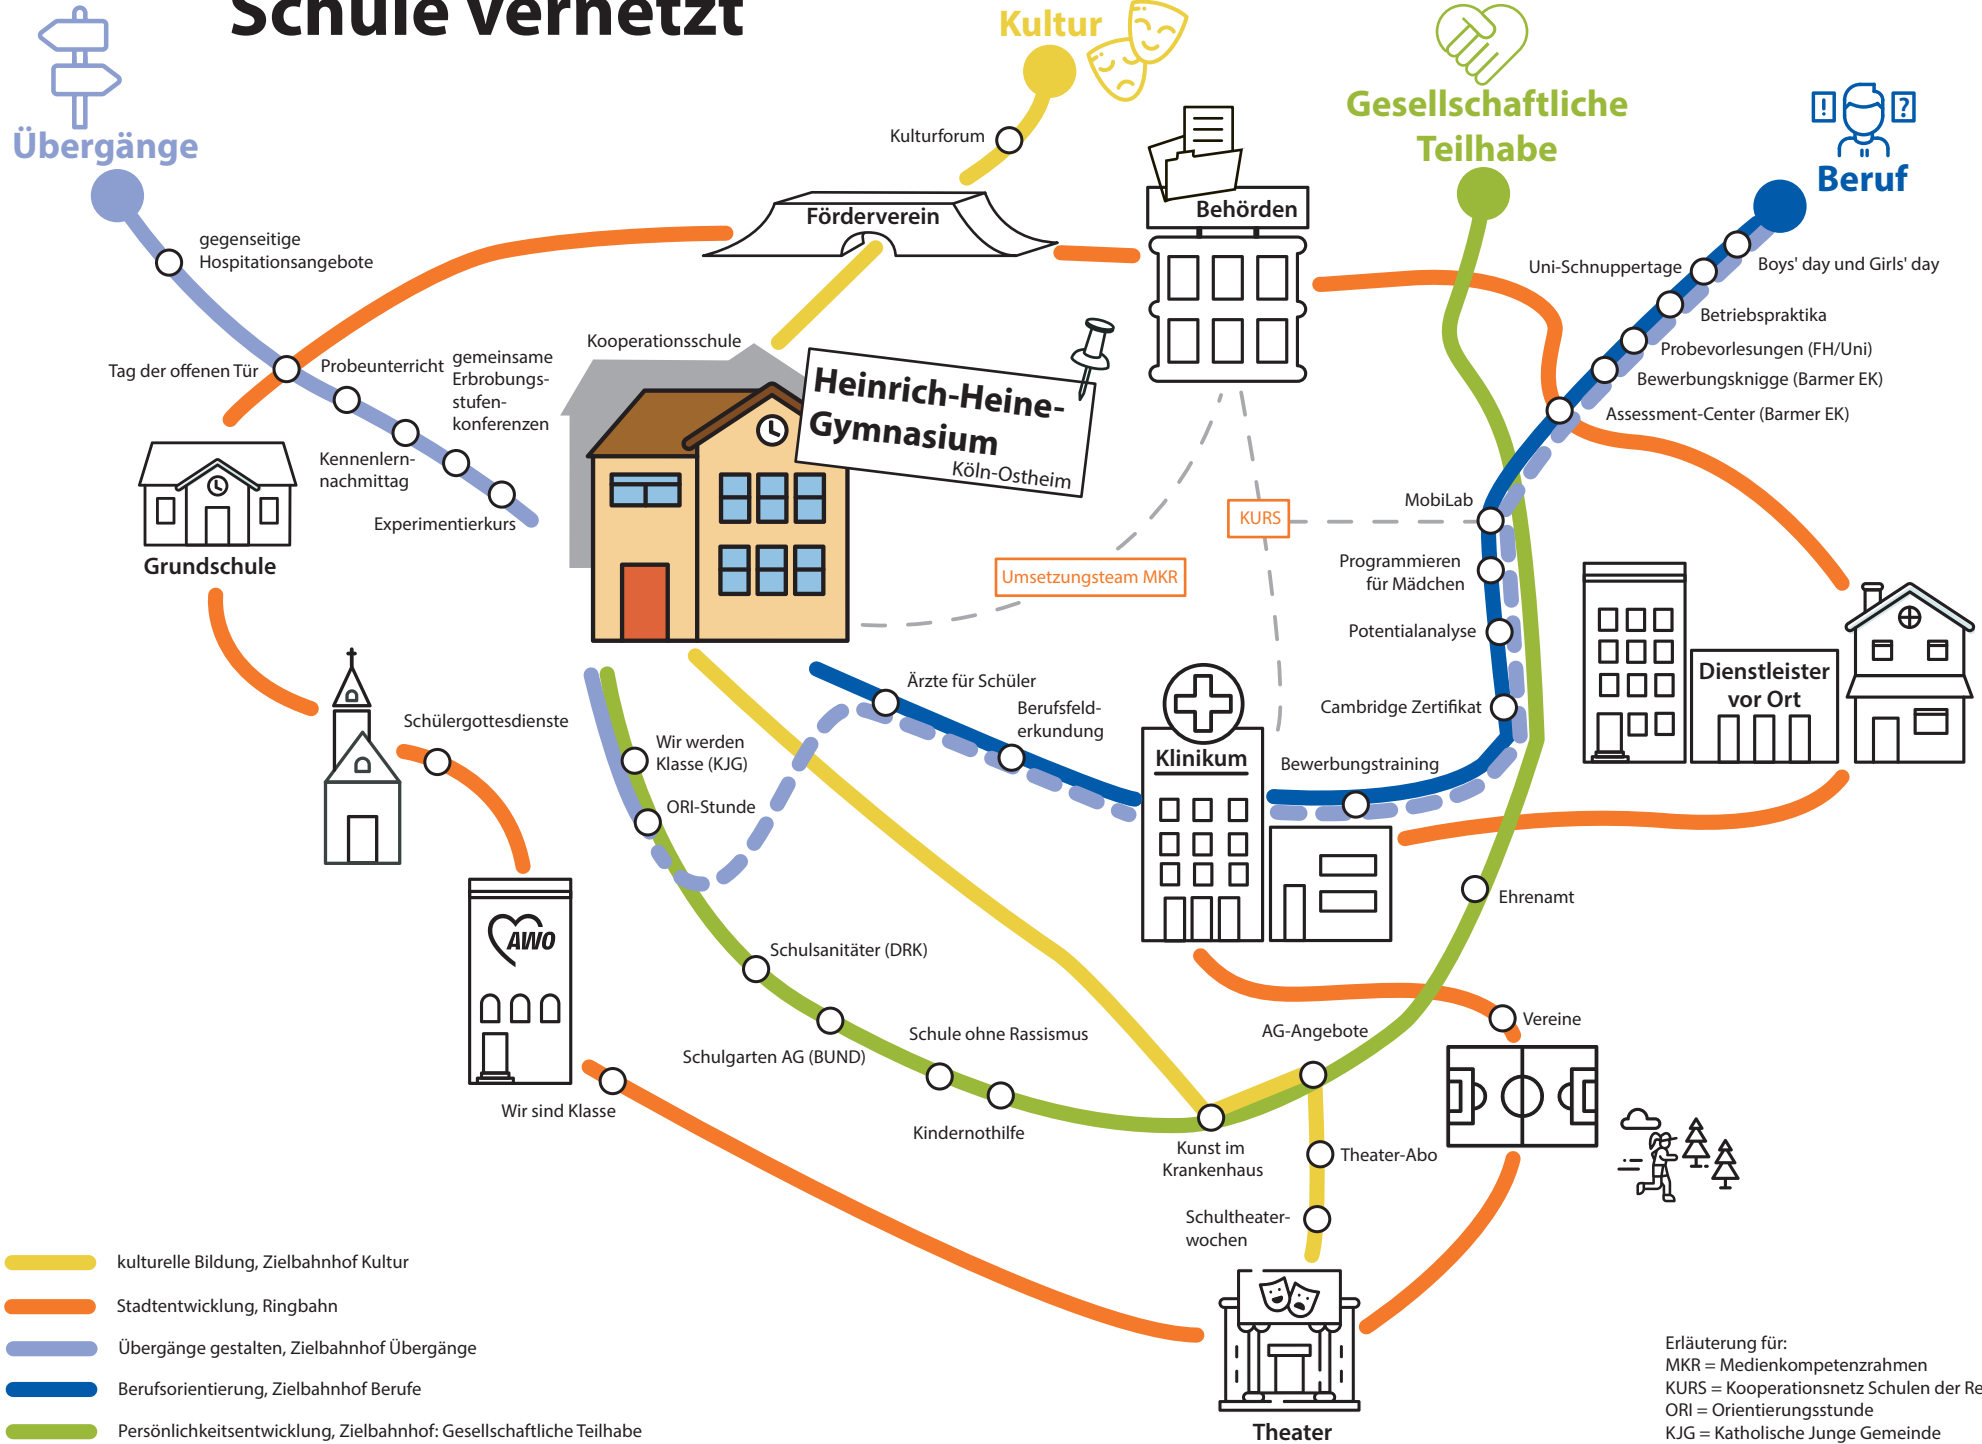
Schule vernetzt

Übergänge

Kultur

Gesellschaftliche Teilhabe

Beruf

Kulturforum

Förderverein

Behörden

gegenseitige Hospitationsangebote

Tag der offenen Tür

Probeunterricht

gemeinsame Erbrobungsstufenkonferenzen

Kennenlernnachmittag

Experimentierkurs

Grundschule

Kooperationsschule

Heinrich-Heine-Gymnasium

Köln-Ostheim

Uni-Schnuppertage

Boys' day und Girls' day

Betriebspraktika

Probevorlesungen (FH/Uni)

Bewerbungsknigge (Barmer EK)

Assessment-Center (Barmer EK)

KURS

MobiLab

Umsetzungsteam MKR

Programmieren für Mädchen

Potentialanalyse

Cambridge Zertifikat

Dienstleister vor Ort

Ärzte für Schüler

Berufsfelderkundung

Klinikum

Bewerbungstraining

Schülergottesdienste

Wir werden Klasse (KJG)

ORI-Stunde

AWO

Ehrenamt

Schulsanitäter (DRK)

Schule ohne Rassismus

Schulgarten AG (BUND)

AG-Angebote

Vereine

Wir sind Klasse

Kindernothilfe

Kunst im Krankenhaus

Theater-Abo

Schultheaterwochen

Theater

kulturelle Bildung, Zielbahnhof Kultur

Stadtentwicklung, Ringbahn

Übergänge gestalten, Zielbahnhof Übergänge

Berufsorientierung, Zielbahnhof Berufe

Persönlichkeitsentwicklung, Zielbahnhof: Gesellschaftliche Teilhabe

Erläuterung für:
MKR = Medienkompetenzrahmen
KURS = Kooperationsnetz Schulen der Re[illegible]
ORI = Orientierungsstunde
KJG = Katholische Junge Gemeinde